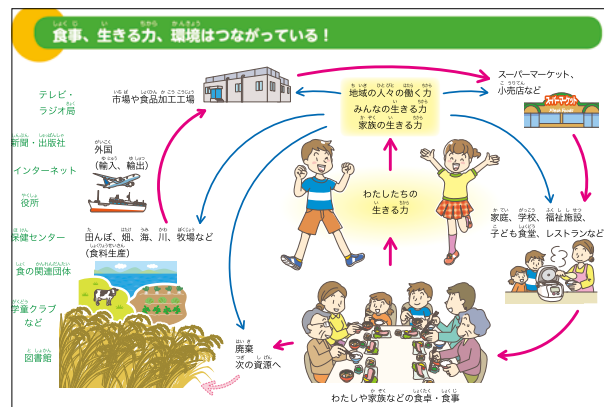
食事、生きる力、環境はつながっている！

テレビ・ラジオ局

新聞・出版社

インターネット

役所

保健センター

食の関連団体

学童クラブなど

図書館

市場や食品加工工場

外国
（輸入、輸出）

田んぼ、畑、海、川、牧場など
（食料生産）

地域の人々の働く力
みんなの生きる力
家族の生きる力

わたしたちの生きる力

スーパーマーケット、小売店など

スーパーマーケット

家庭、学校、福祉施設、子ども食堂、レストランなど

廃棄
次の資源へ

わたしや家族などの食卓・食事